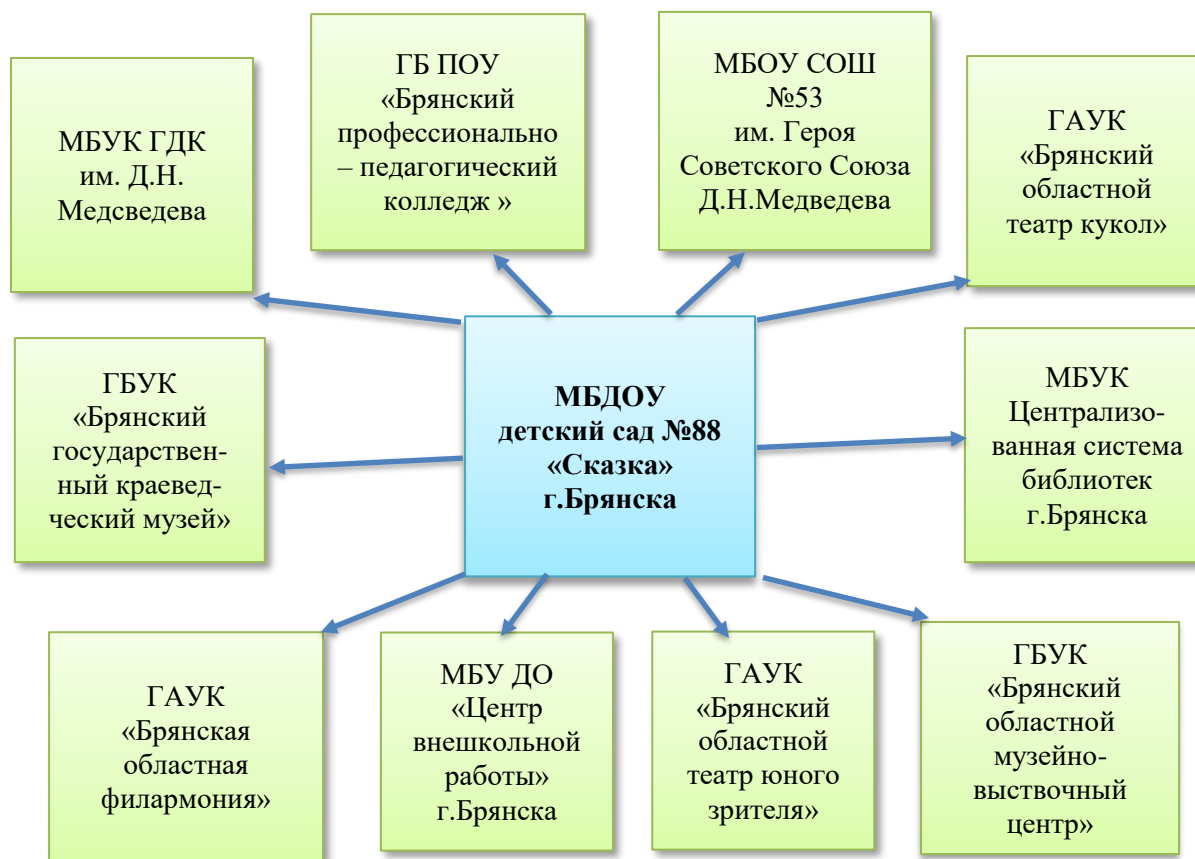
МБУК ГДК им. Д.Н. Медсведева

ГБ ПОУ «Брянский профессионально – педагогический колледж »

МБОУ СОШ №53 им. Героя Советского Союза Д.Н.Медведева

ГАУК «Брянский областной театр кукол»

ГБУК «Брянский государственный краеведческий музей»

МБДОУ детский сад №88 «Сказка» г.Брянска

МБУК Централизованная система библиотек г.Брянска

ГАУК «Брянская областная филармония»

МБУ ДО «Центр внешкольной работы» г.Брянска

ГАУК «Брянский областной театр юного зрителя»

ГБУК «Брянский областной музейно-выствочный центр»